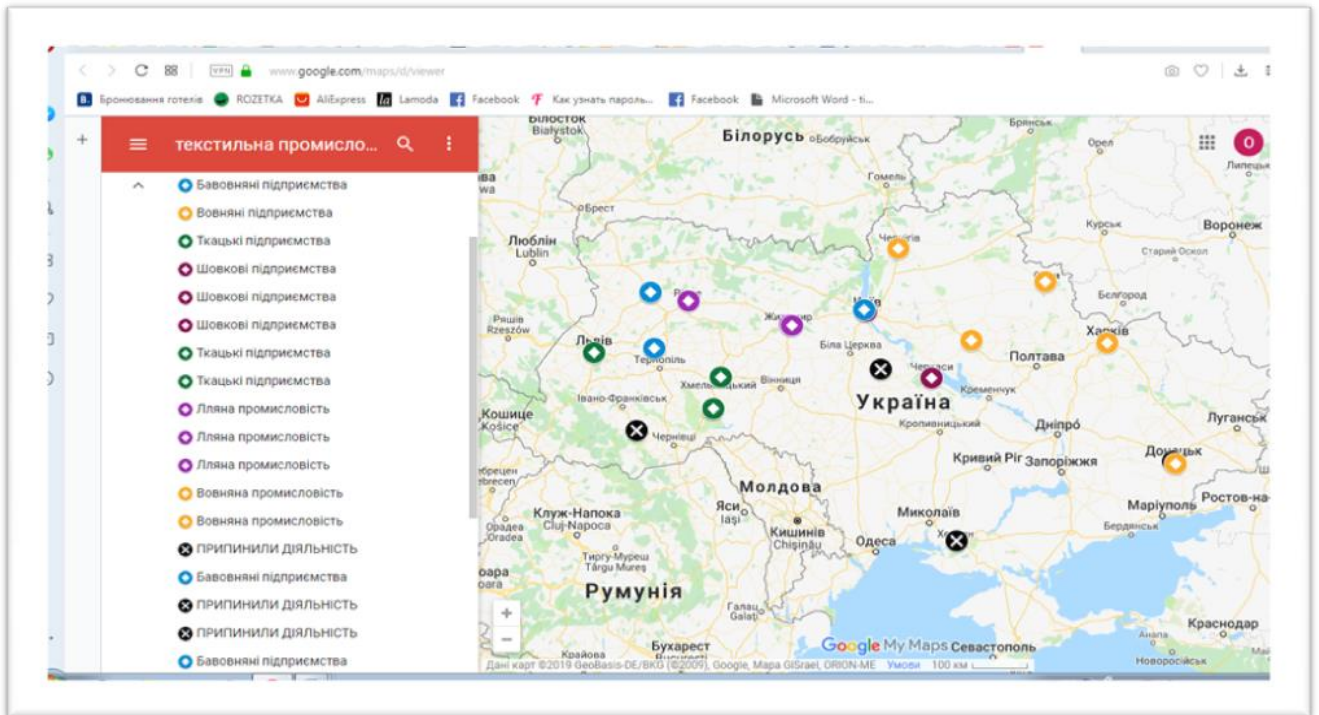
VPN www.google.com/maps/d/viewer

Бронювання готелів ROZETKA AliExpress Lamoda Facebook Как узнать пароль... Facebook Microsoft Word - ti...

текстильна промисло...

Бавовняні підприємства
Вовняні підприємства
Ткацькі підприємства
Шовкові підприємства
Шовкові підприємства
Шовкові підприємства
Ткацькі підприємства
Ткацькі підприємства
Лляна промисловість
Лляна промисловість
Лляна промисловість
Вовняна промисловість
Вовняна промисловість
ПРИПИНИЛИ ДІЯЛЬНІСТЬ
Бавовняні підприємства
ПРИПИНИЛИ ДІЯЛЬНІСТЬ
ПРИПИНИЛИ ДІЯЛЬНІСТЬ
Бавовняні підприємства

Білосток Białystok
Білорусь Бобруйськ
Брянськ
Орел
Липецьк
Гомель
Брест
Курськ
Воронеж
Люблін Lublin
Чернігів
Старий Оскол
Рівне
Київ
Бєлгород
Ряшів Rzeszów
Житомир
Харків
Львів
Тернопіль
Біла Церква
Полтава
Хмельницький
Вінниця
Черкаси
Кременчук
Івано-Франківськ
Україна
Кошице Košice
Кропивницький
Дніпро
Луганськ
Чернівці
Кривий Ріг
Запоріжжя
Донецьк
Молдова
Маріуполь
Ростов-на-
Клуж-Напока Cluj-Napoca
Ясси Iaşi
Миколаїв
Орадя Oradea
Кишинів Chişinău
Одеса
Херсон
Бердянськ
Тиргу-Муреш Târgu Mureş
Румунія
Галац Galaţi
Краснодар
Бухарест
Google My Maps
Севастополь
Анапа
Новоросійськ
Крайова
Дані карт ©2019 GeoBasis-DE/BKG (©2009), Google, Mapa GISrael, ORION-ME Умови 100 км